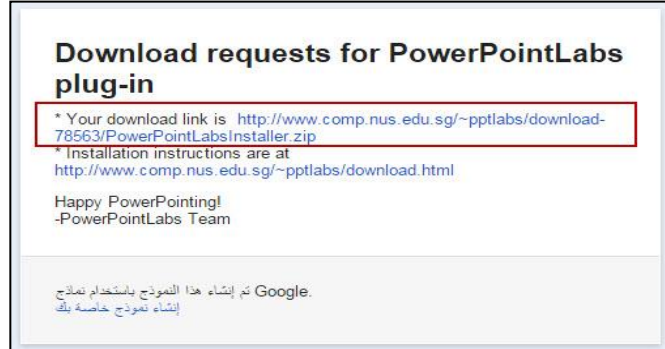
Download requests for PowerPointLabs plug-in

* Your download link is http://www.comp.nus.edu.sg/~pptlabs/download-78563/PowerPointLabsInstaller.zip
* Installation instructions are at http://www.comp.nus.edu.sg/~pptlabs/download.html

Happy PowerPointing!
-PowerPointLabs Team

تم إنشاء هذا النموذج باستخدام نماذج Google.
إنشاء نموذج خاصة بك